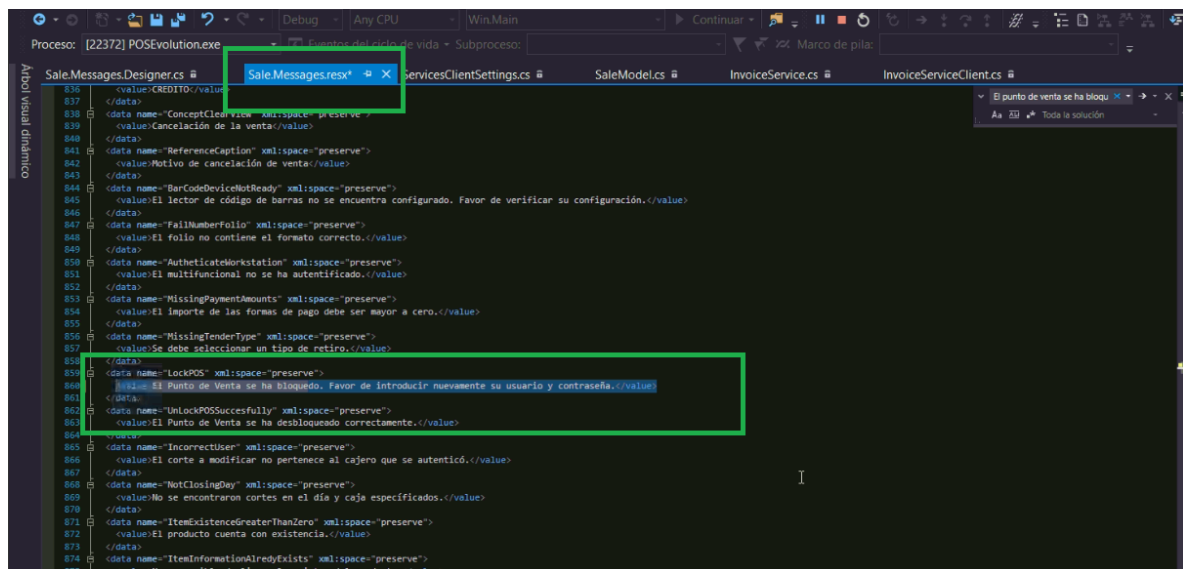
Debug | Any CPU | Win.Main | Continuar

Proceso: [22372] POSEvolution.exe | Eventos del ciclo de vida | Subproceso: | Marco de pila:

Árbol visual dinámico

Sale.Messages.Designer.cs | Sale.Messages.resx* | ServicesClientSettings.cs | SaleModel.cs | InvoiceService.cs | InvoiceServiceClient.cs

El punto de venta se ha bloqu
Toda la solución

836 <value>CREDITO</value>
837 </data>
838 <data name="ConceptClearView" xml:space="preserve">
839 <value>Cancelación de la venta</value>
840 </data>
841 <data name="ReferenceCaption" xml:space="preserve">
842 <value>Motivo de cancelación de venta</value>
843 </data>
844 <data name="BarCodeDeviceNotReady" xml:space="preserve">
845 <value>El lector de código de barras no se encuentra configurado. Favor de verificar su configuración.</value>
846 </data>
847 <data name="FailNumberFolio" xml:space="preserve">
848 <value>El folio no contiene el formato correcto.</value>
849 </data>
850 <data name="AutheticateWorkstation" xml:space="preserve">
851 <value>El multifuncional no se ha autentificado.</value>
852 </data>
853 <data name="MissingPaymentAmounts" xml:space="preserve">
854 <value>El importe de las formas de pago debe ser mayor a cero.</value>
855 </data>
856 <data name="MissingTenderType" xml:space="preserve">
857 <value>Se debe seleccionar un tipo de retiro.</value>
858 </data>
859 <data name="LockPOS" xml:space="preserve">
860 <value>El Punto de Venta se ha bloqueado. Favor de introducir nuevamente su usuario y contraseña.</value>
861 </data>
862 <data name="UnLockPOSSuccesfully" xml:space="preserve">
863 <value>El Punto de Venta se ha desbloqueado correctamente.</value>
864 </data>
865 <data name="IncorrectUser" xml:space="preserve">
866 <value>El corte a modificar no pertenece al cajero que se autenticó.</value>
867 </data>
868 <data name="NotClosingDay" xml:space="preserve">
869 <value>No se encontraron cortes en el día y caja específicados.</value>
870 </data>
871 <data name="ItemExistenceGreaterThanZero" xml:space="preserve">
872 <value>El producto cuenta con existencia.</value>
873 </data>
874 <data name="ItemInformationAlredyExists" xml:space="preserve">